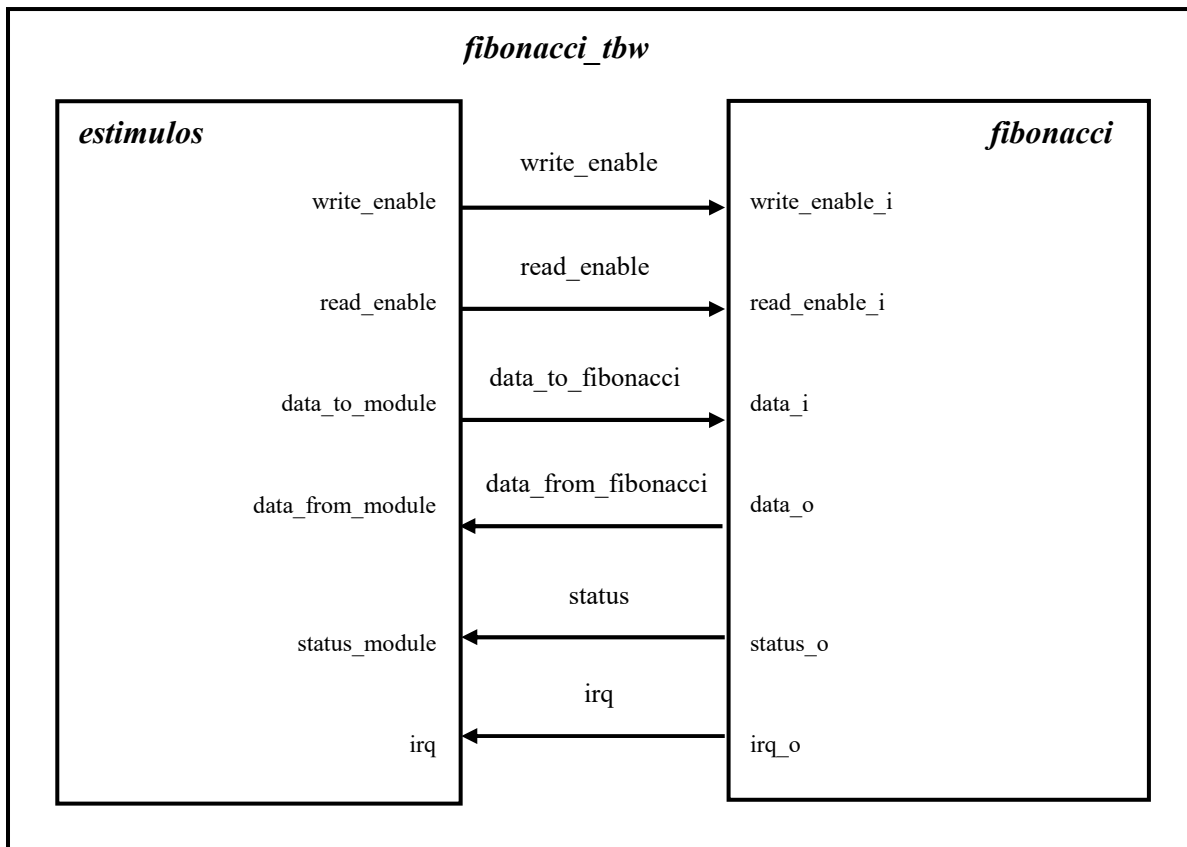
fibonacci_tbw

estimulos

write_enable

read_enable

data_to_module

data_from_module

status_module

irq

write_enable

read_enable

data_to_fibonacci

data_from_fibonacci

status

irq

fibonacci

write_enable_i

read_enable_i

data_i

data_o

status_o

irq_o